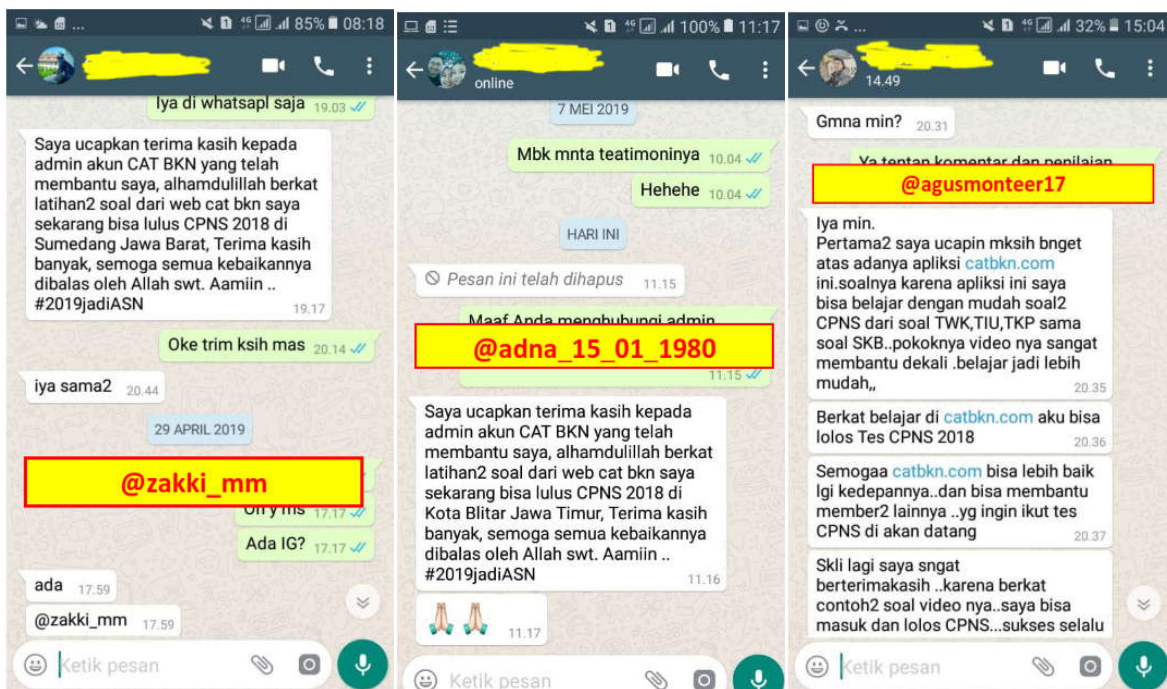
85% 08:18

Iya di whatsapl saja 19.03

Saya ucapkan terima kasih kepada admin akun CAT BKN yang telah membantu saya, alhamdulillah berkat latihan2 soal dari web cat bkn saya sekarang bisa lulus CPNS 2018 di Sumedang Jawa Barat, Terima kasih banyak, semoga semua kebaikannya dibalas oleh Allah swt. Aamiin .. #2019jadiASN 19.17

Oke trim ksih mas 20.14

iya sama2 20.44

29 APRIL 2019

@zakki_mm

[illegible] 17.17

Ada IG? 17.17

ada 17.59

@zakki_mm 17.59

Ketik pesan

100% 11:17

online

7 MEI 2019

Mbk mnta teatimoninya 10.04

Hehehe 10.04

HARI INI

Pesan ini telah dihapus 11.15

Maaf Anda menghubungi admin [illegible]

@adna_15_01_1980

11.15

Saya ucapkan terima kasih kepada admin akun CAT BKN yang telah membantu saya, alhamdulillah berkat latihan2 soal dari web cat bkn saya sekarang bisa lulus CPNS 2018 di Kota Blitar Jawa Timur, Terima kasih banyak, semoga semua kebaikannya dibalas oleh Allah swt. Aamiin .. #2019jadiASN 11.16

11.17

Ketik pesan

32% 15:04

14.49

Gmna min? 20.31

Ya tentan komentar dan penilaian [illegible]

@agusmonteer17

Iya min.
Pertama2 saya ucapin mksih bnget atas adanya apliksi catbkn.com ini.soalnya karena apliksi ini saya bisa belajar dengan mudah soal2 CPNS dari soal TWK,TIU,TKP sama soal SKB..pokoknya video nya sangat membantu dekali .belajar jadi lebih mudah,, 20.35

Berkat belajar di catbkn.com aku bisa lolos Tes CPNS 2018 20.36

Semogaa catbkn.com bisa lebih baik lgi kedepannya..dan bisa membantu member2 lainnya ..yg ingin ikut tes CPNS di akan datang 20.37

Skli lagi saya sngat berterimakasih ..karena berkat contoh2 soal video nya..saya bisa masuk dan lolos CPNS...sukses selalu

Ketik pesan